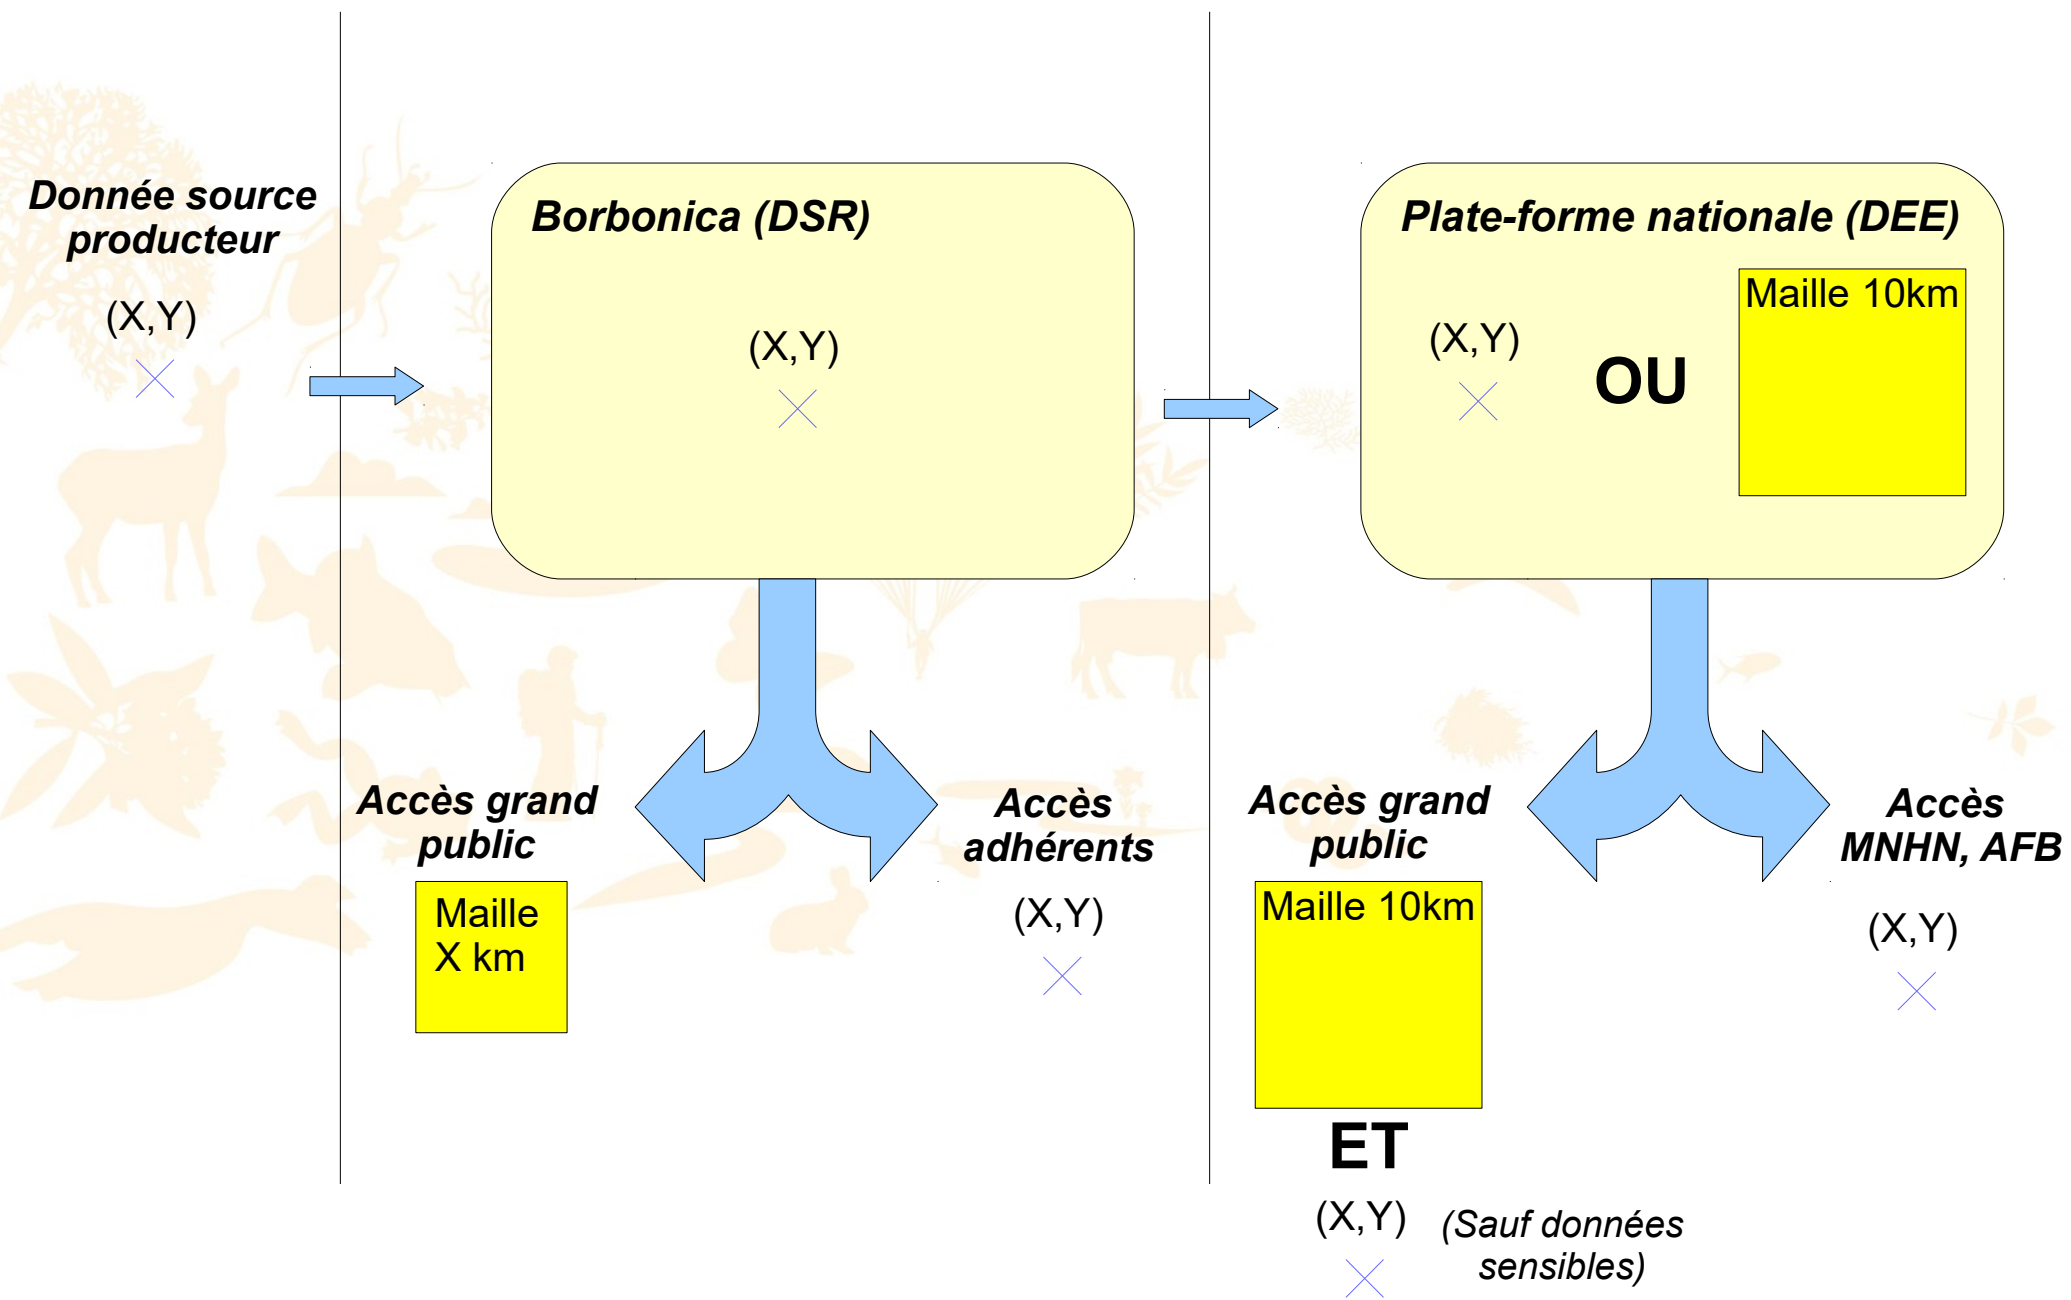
Donnée source producteur

(X,Y)

Borbonica (DSR)

(X,Y)

Plate-forme nationale (DEE)

(X,Y)

OU

Maille 10km

Accès grand public

Maille X km

Accès adhérents

(X,Y)

Accès grand public

Maille 10km

ET

(X,Y)

(Sauf données sensibles)

Accès MNHN, AFB

(X,Y)